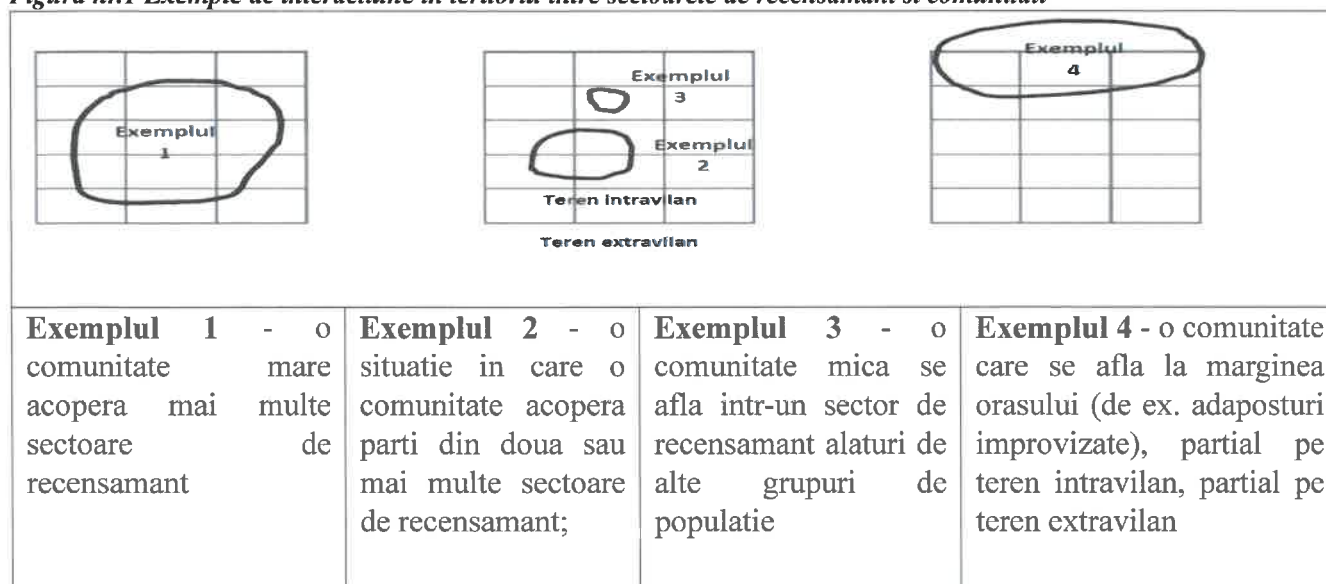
Figura nr.1 Exemple de interactiune in teritoriu intre sectoarele de recensamant si comunitati

Exemplul 1

Exemplul 3

Exemplul 2

Teren intravilan

Teren extravilan

Exemplul 4

| Exemplul 1 - o comunitate mare acopera mai multe sectoare de recensamant | Exemplul 2 - o situatie in care o comunitate acopera parti din doua sau mai multe sectoare de recensamant; | Exemplul 3 - o comunitate mica se afla intr-un sector de recensamant alaturi de alte grupuri de populatie | Exemplul 4 - o comunitate care se afla la marginea orasului (de ex. adaposturi improvizate), partial pe teren intravilan, partial pe teren extravilan |
|---|---|---|---|